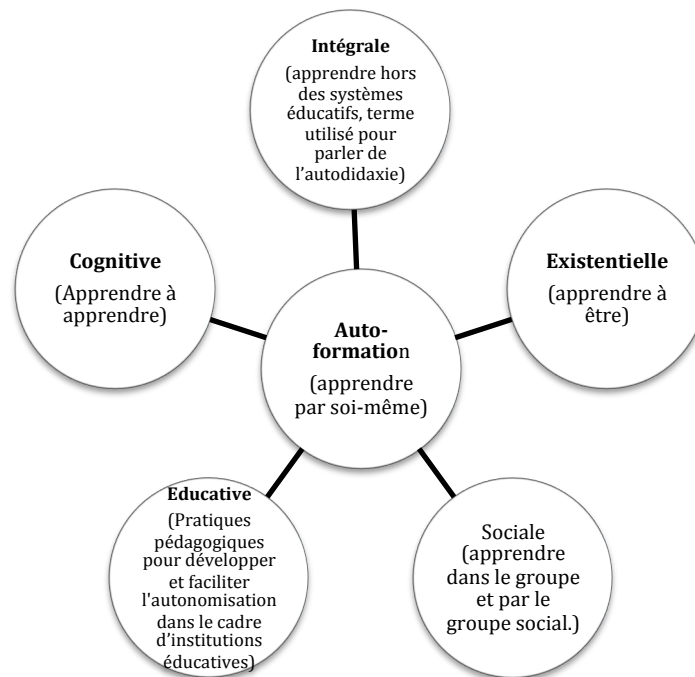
**Intégrale**
(apprendre hors des systèmes éducatifs, terme utilisé pour parler de l'autodidaxie)

**Cognitive**
(Apprendre à apprendre)

**Existentielle**
(apprendre à être)

**Auto-formatio**n
(apprendre par soi-même)

**Educative**
(Pratiques pédagogiques pour développer et faciliter l'autonomisation dans le cadre d'institutions éducatives)

Sociale
(apprendre dans le groupe et par le groupe social.)